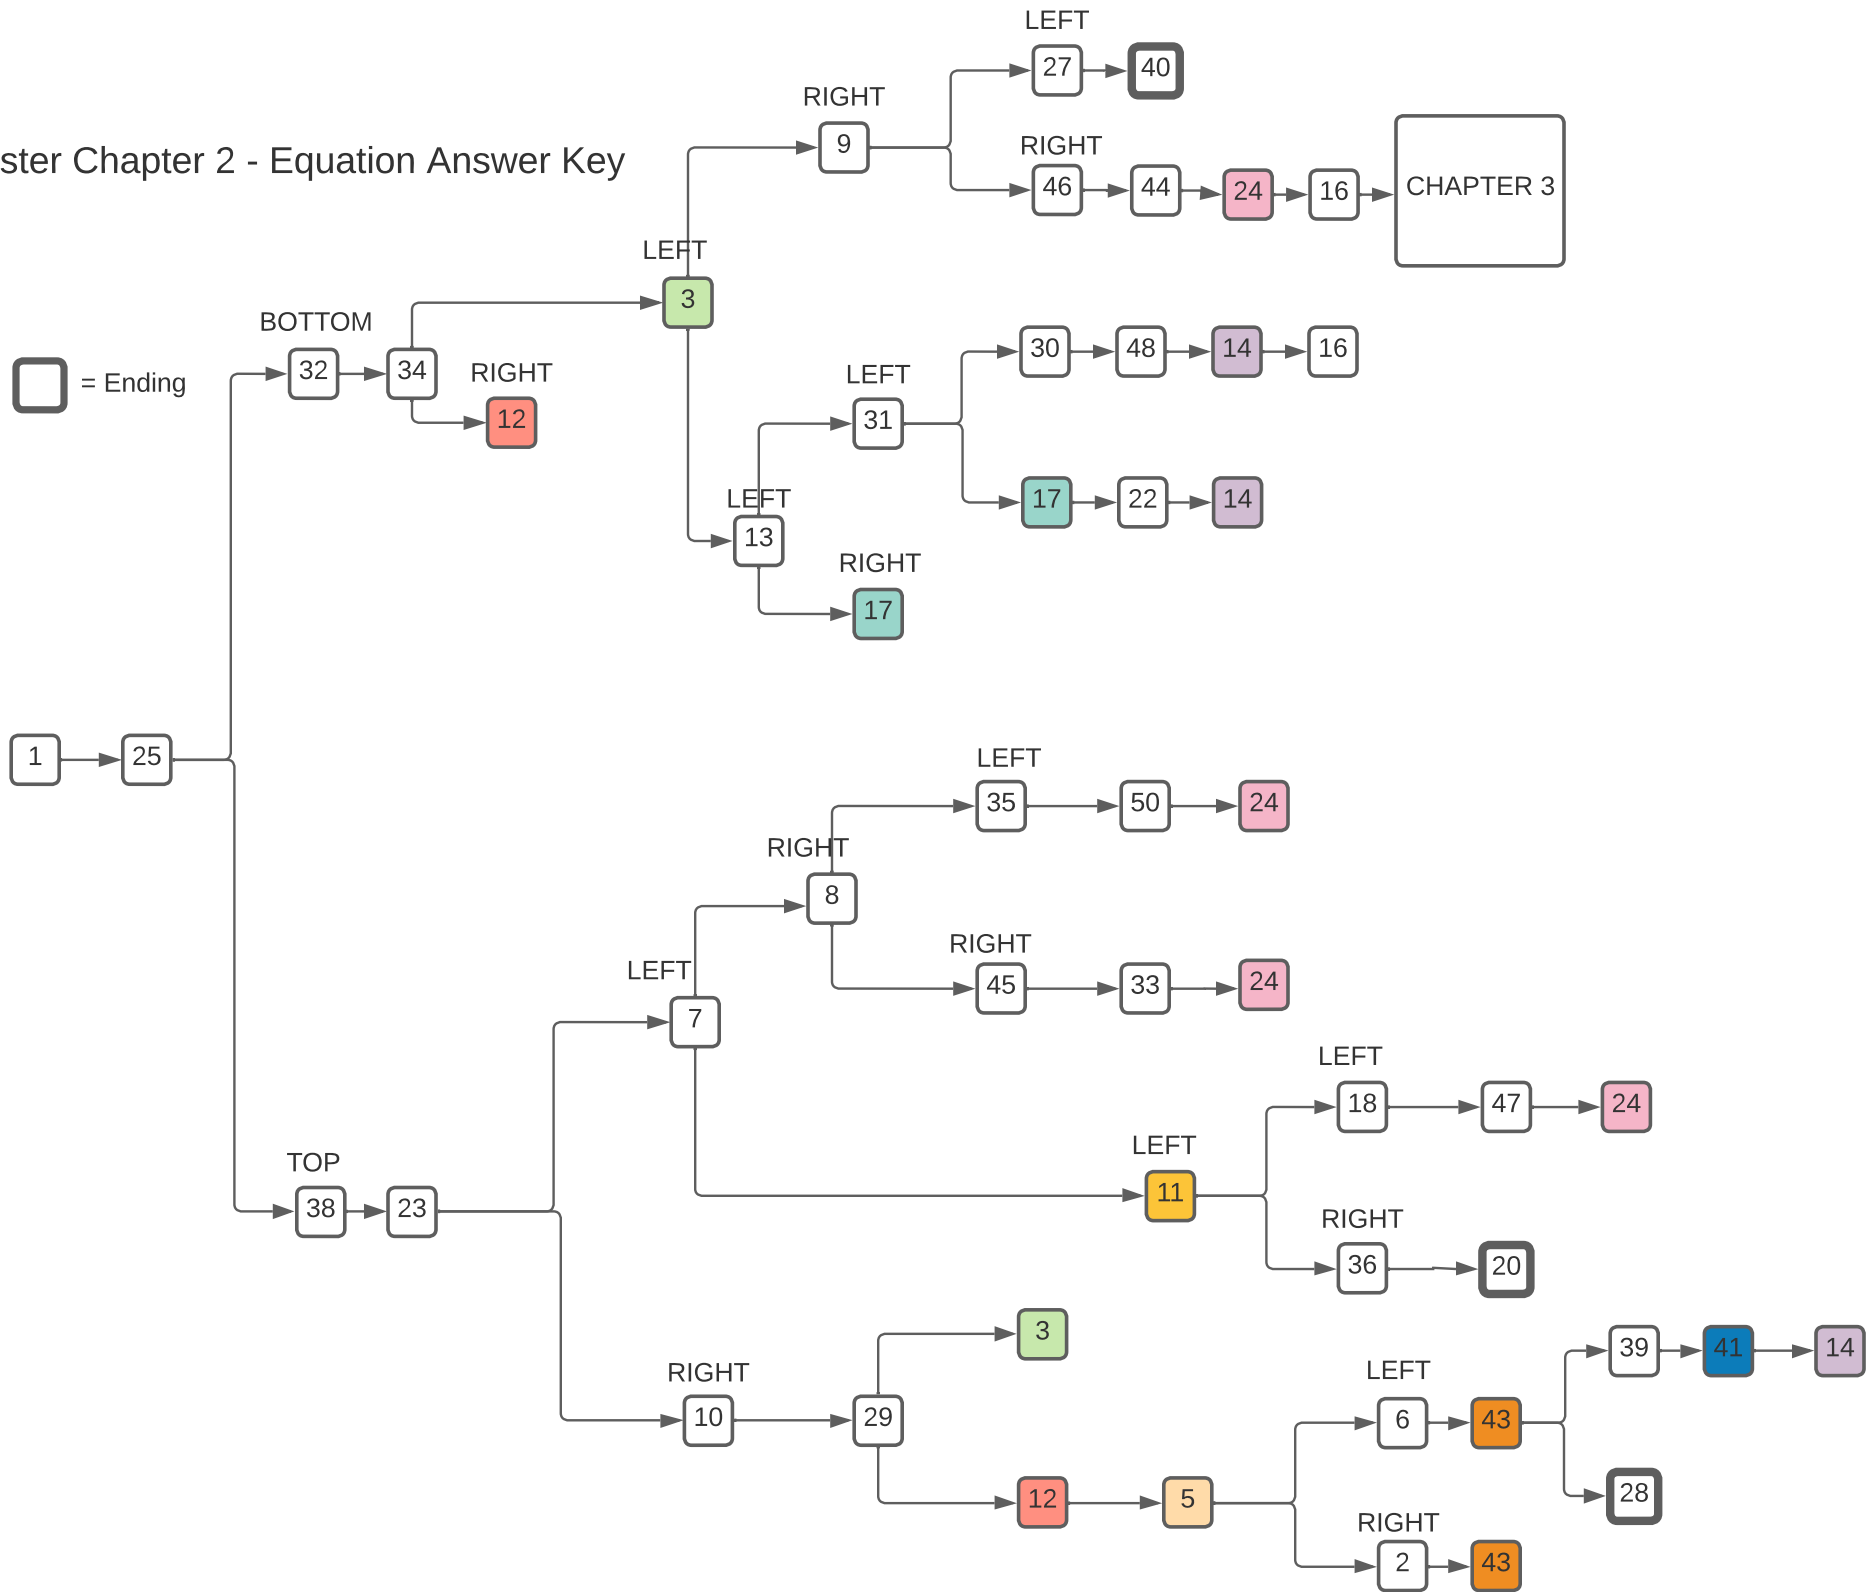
ster Chapter 2 - Equation Answer Key

= Ending

LEFT
27
40
RIGHT
9
RIGHT
46
44
24
16
CHAPTER 3
LEFT
3
BOTTOM
32
34
RIGHT
12
30
48
14
16
LEFT
31
17
22
14
LEFT
13
RIGHT
17
1
25
LEFT
35
50
24
RIGHT
8
RIGHT
45
33
24
LEFT
7
LEFT
18
47
24
LEFT
11
TOP
38
23
RIGHT
36
20
3
RIGHT
10
29
LEFT
6
43
39
41
14
28
12
5
RIGHT
2
43